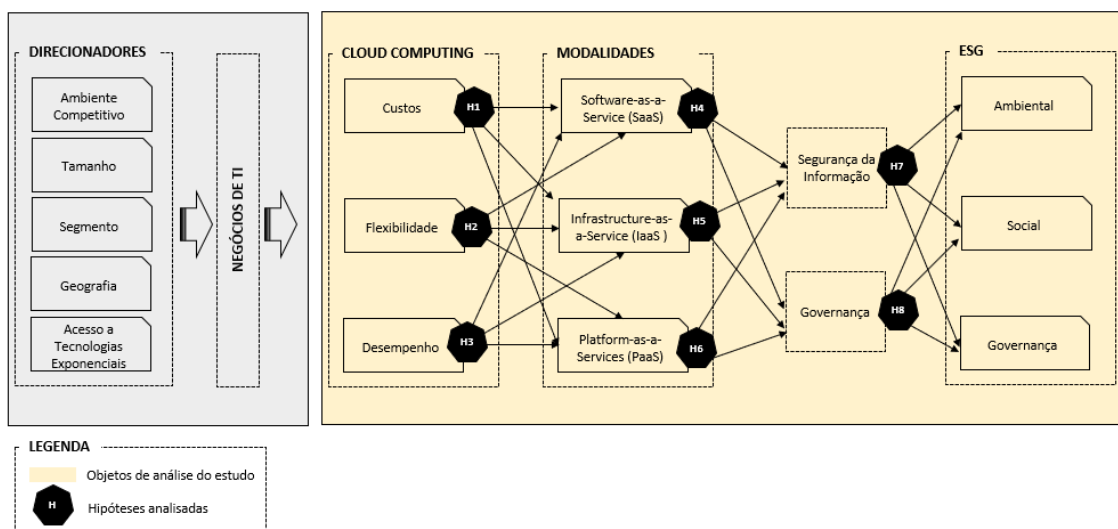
DIRECIONADORES

Ambiente Competitivo

Tamanho

Segmento

Geografia

Acesso a Tecnologias Exponenciais

NEGÓCIOS DE TI

CLOUD COMPUTING

Custos

H1

Flexibilidade

H2

Desempenho

H3

MODALIDADES

Software-as-a-Service (SaaS)

H4

Infrastructure-as-a-Service (IaaS )

H5

Platform-as-a-Services (PaaS)

H6

Segurança da Informação

H7

Governança

H8

ESG

Ambiental

Social

Governança

LEGENDA

Objetos de análise do estudo

H

Hipóteses analisadas